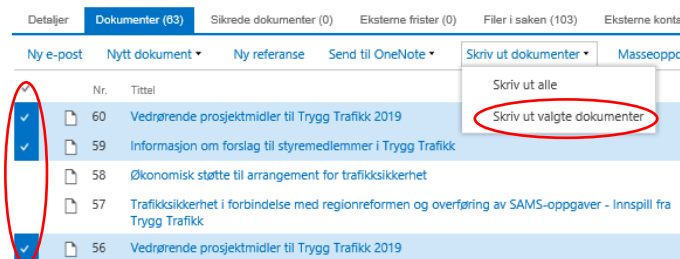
Detaljer | Dokumenter (63) | Sikrede dokumenter (0) | Eksterne frister (0) | Filer i saken (103) | Eksterne kont

Ny e-post | Nytt dokument ▾ | Ny referanse | Send til OneNote ▾ | Skriv ut dokumenter ▾ | Masseopp

Skriv ut alle
Skriv ut valgte dokumenter

| | | Nr. | Tittel |
|---|---|---|---|
| ✓ | | 60 | Vedrørende prosjektmidler til Trygg Trafikk 2019 |
| ✓ | | 59 | Informasjon om forslag til styremedlemmer i Trygg Trafikk |
| | | 58 | Økonomisk støtte til arrangement for trafikksikkerhet |
| | | 57 | Trafikksikkerhet i forbindelse med regionreformen og overføring av SAMS-oppgaver - Innspill fra Trygg Trafikk |
| ✓ | | 56 | Vedrørende prosjektmidler til Trygg Trafikk 2019 |